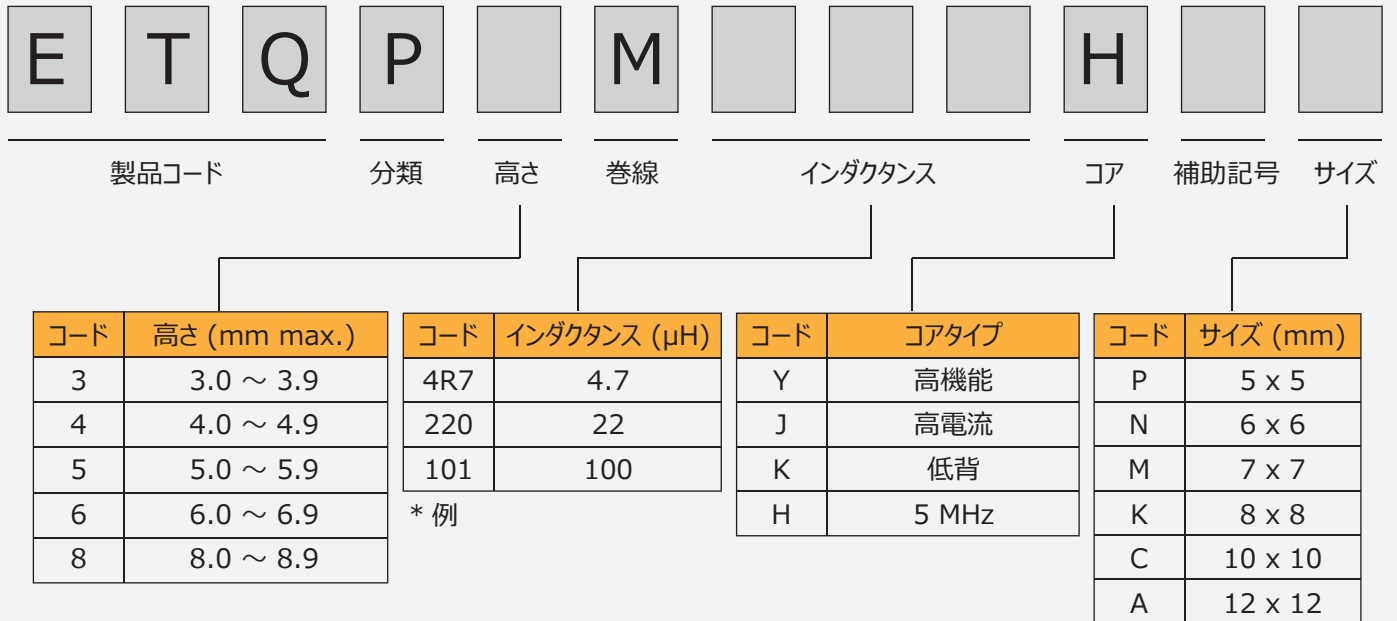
E T Q P M H

製品コード 分類 高さ 巻線 インダクタンス コア 補助記号 サイズ

| コード | 高さ (mm max.) |
|---|---|
| 3 | 3.0 ～ 3.9 |
| 4 | 4.0 ～ 4.9 |
| 5 | 5.0 ～ 5.9 |
| 6 | 6.0 ～ 6.9 |
| 8 | 8.0 ～ 8.9 |

| コード | インダクタンス (μH) |
|---|---|
| 4R7 | 4.7 |
| 220 | 22 |
| 101 | 100 |

＊例

| コード | コアタイプ |
|---|---|
| Y | 高機能 |
| J | 高電流 |
| K | 低背 |
| H | 5 MHz |

| コード | サイズ (mm) |
|---|---|
| P | 5 x 5 |
| N | 6 x 6 |
| M | 7 x 7 |
| K | 8 x 8 |
| C | 10 x 10 |
| A | 12 x 12 |